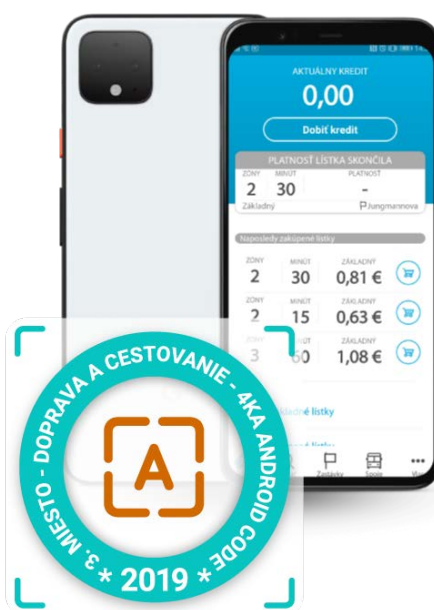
AKTUÁLNY KREDIT
0,00
Dobiť kredit
PLATNOSŤ LÍSTKA SKONČILA
ZÓNY 2
MINÚT 30
PLATNOSŤ -
Základný
Jungmannova
Naposledy zakúpené lístky
| ZÓNY | MINÚT | ZÁKLADNÝ |
|---|---|---|
| 2 | 30 | 0,81 € |
| 2 | 15 | 0,63 € |
| 3 | 60 | 1,08 € |
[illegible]kladné lístky
Zastávky
Spoje
A
3. MIESTO - DOPRAVA A CESTOVANIE - 4KA ANDROID CODE
* 2019 *